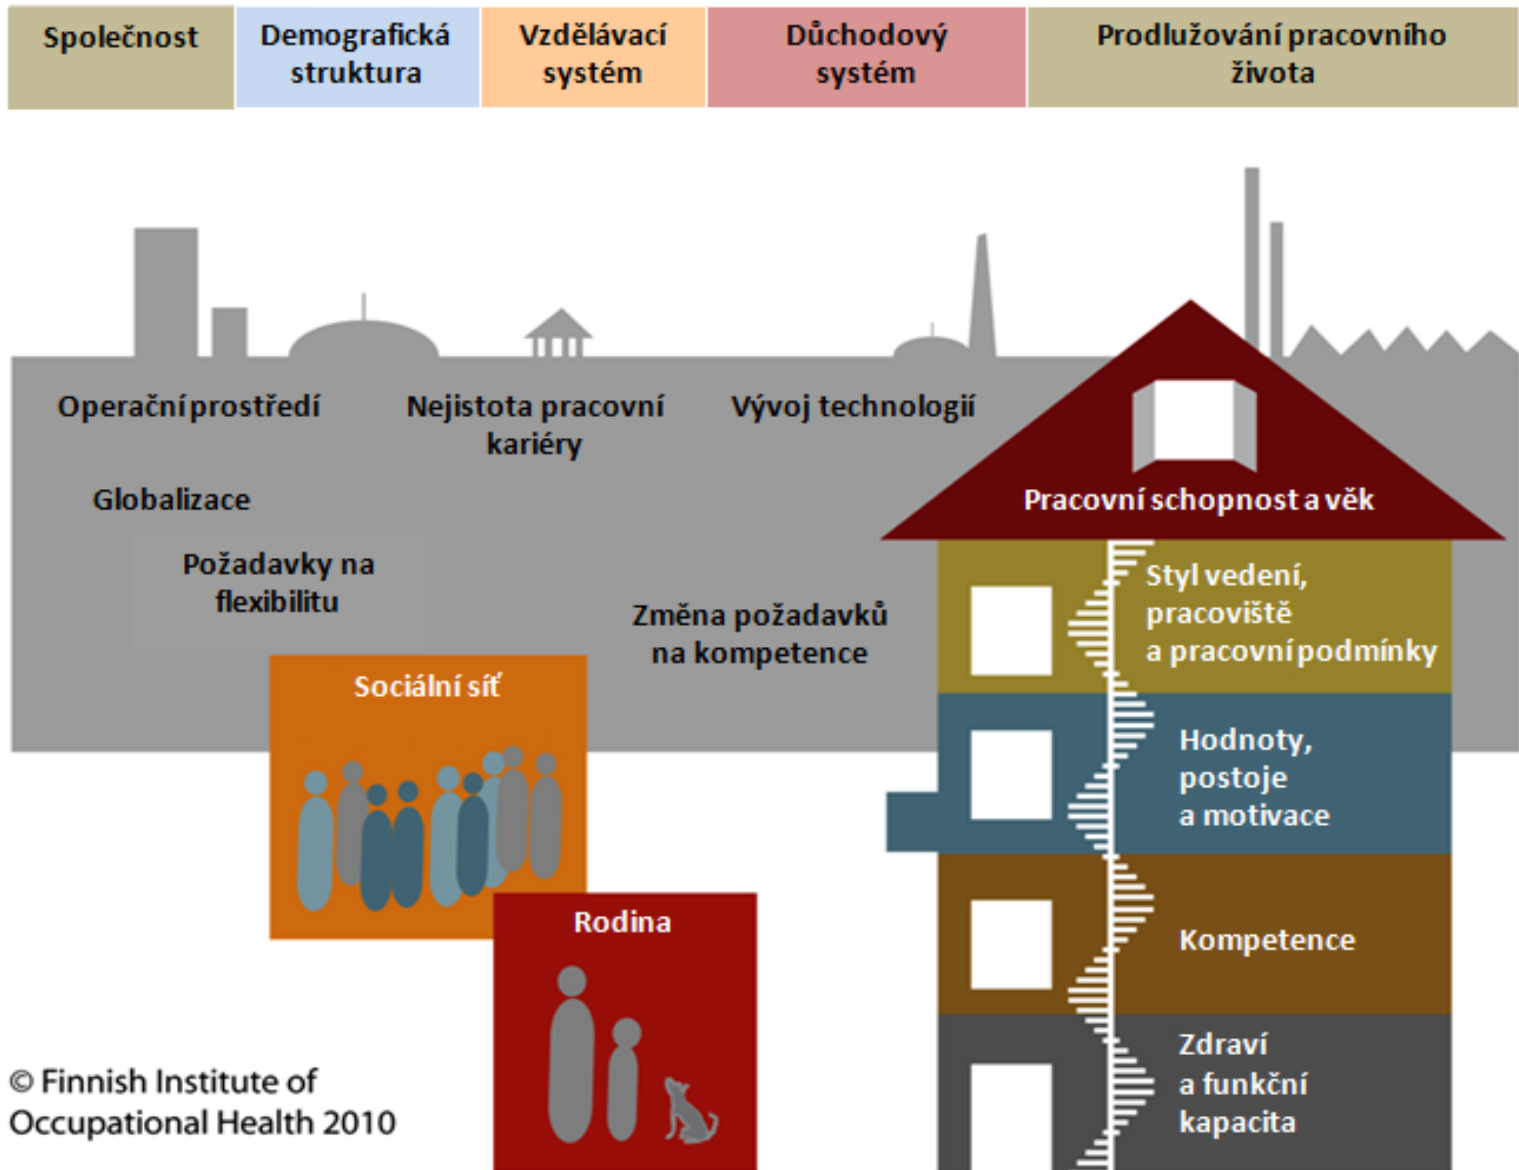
Společnost | Demografická struktura | Vzdělávací systém | Důchodový systém | Prodlužování pracovního života

Operační prostředí

Nejistota pracovní kariéry

Vývoj technologií

Globalizace

Požadavky na flexibilitu

Změna požadavků na kompetence

Sociální síť

Rodina

Pracovní schopnost a věk

Styl vedení, pracoviště a pracovní podmínky

Hodnoty, postoje a motivace

Kompetence

Zdraví a funkční kapacita

© Finnish Institute of Occupational Health 2010